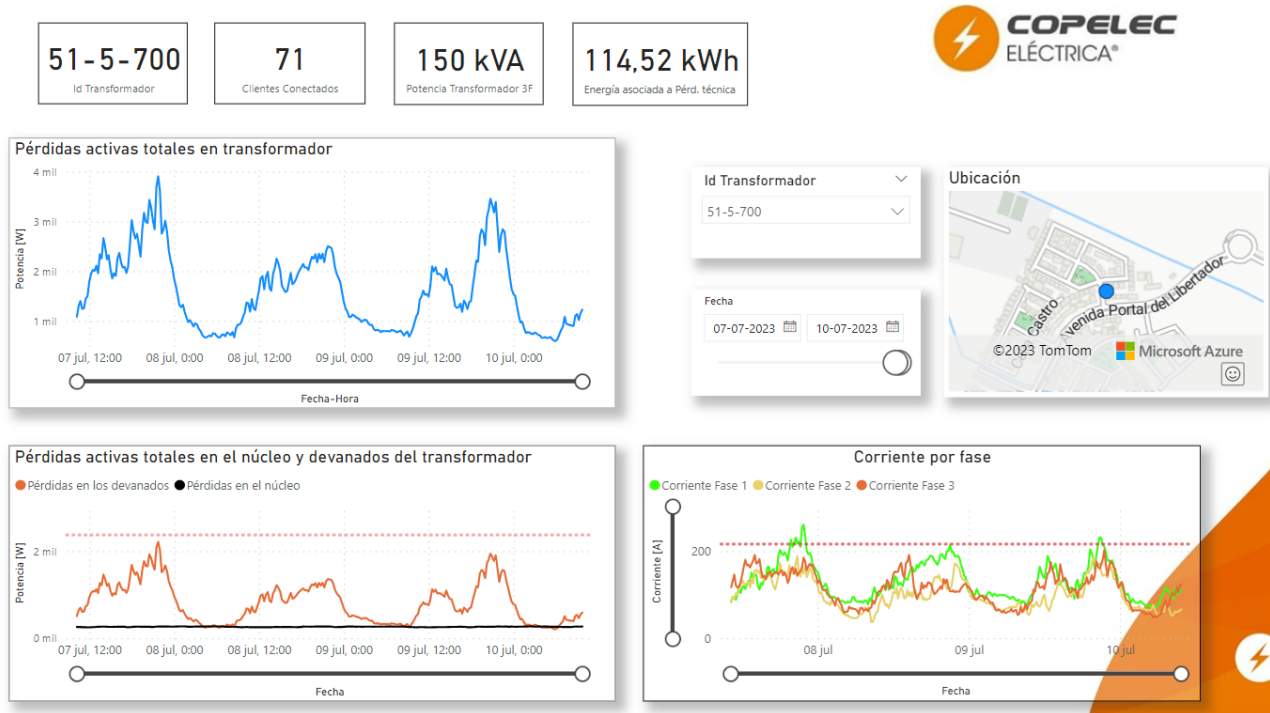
51-5-700
Id Transformador

71
Clientes Conectados

150 kVA
Potencia Transformador 3F

114,52 kWh
Energía asociada a Pérd. técnica

COPELEC
ELÉCTRICA®

Pérdidas activas totales en transformador

4 mil
3 mil
2 mil
1 mil
Potencia [W]
07 jul, 12:00
08 jul, 0:00
08 jul, 12:00
09 jul, 0:00
09 jul, 12:00
10 jul, 0:00
Fecha-Hora

Id Transformador
51-5-700

Fecha
07-07-2023
10-07-2023

Ubicación
Castro
Avenida Portal del Libertador
©2023 TomTom
Microsoft Azure

Pérdidas activas totales en el núcleo y devanados del transformador
Pérdidas en los devanados
Pérdidas en el núcleo
2 mil
0 mil
Potencia [W]
07 jul, 12:00
08 jul, 0:00
08 jul, 12:00
09 jul, 0:00
09 jul, 12:00
10 jul, 0:00
Fecha

Corriente por fase
Corriente Fase 1
Corriente Fase 2
Corriente Fase 3
200
0
Corriente [A]
08 jul
09 jul
10 jul
Fecha